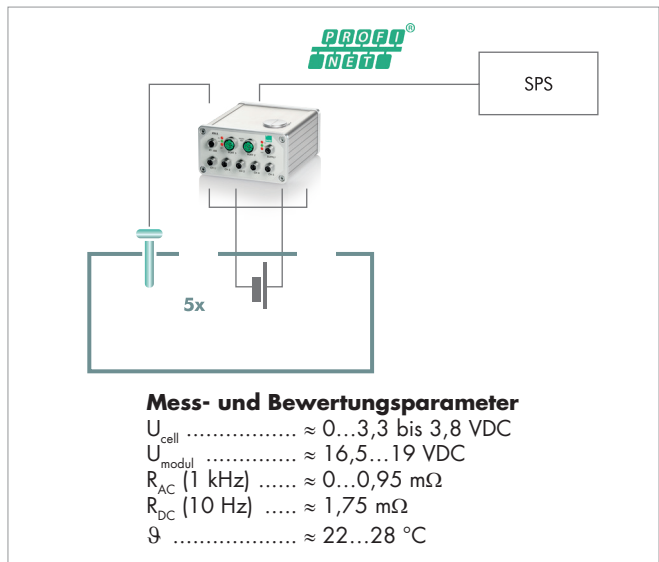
PROFI NET ®

SPS

5x

**Mess- und Bewertungsparameter**

$U_{cell}$ ................. ≈ 0…3,3 bis 3,8 VDC
$U_{modul}$ .............. ≈ 16,5…19 VDC
$R_{AC}$ (1 kHz) ...... ≈ 0…0,95 mΩ
$R_{DC}$ (10 Hz) ..... ≈ 1,75 mΩ
$\vartheta$ ................... ≈ 22…28 °C